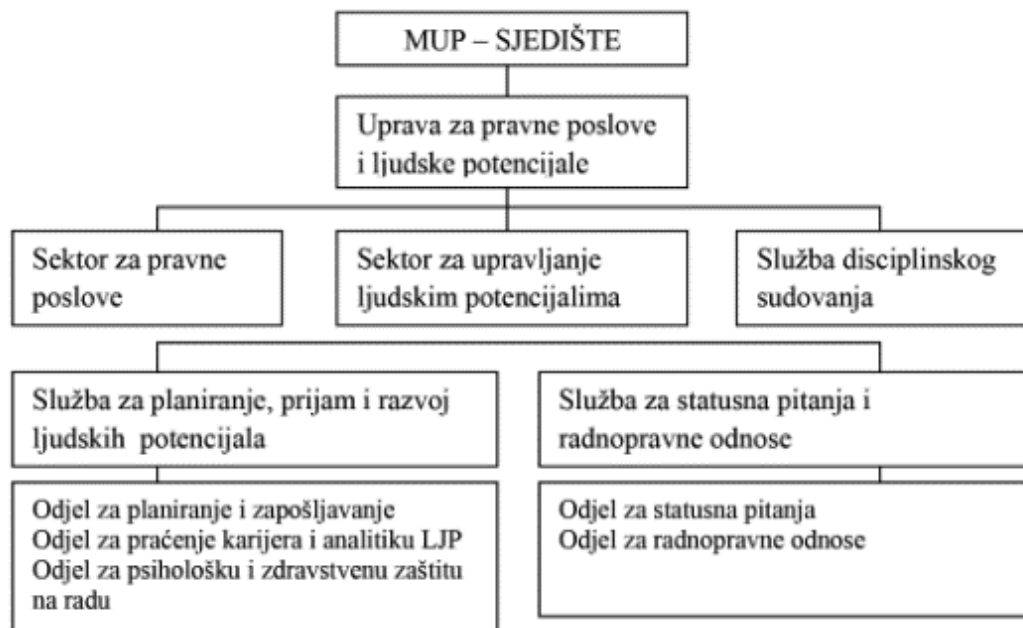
MUP – SJEDIŠTE

Uprava za pravne poslove i ljudske potencijale

Sektor za pravne poslove

Sektor za upravljanje ljudskim potencijalima

Služba disciplinskog sudovanja

Služba za planiranje, prijam i razvoj ljudskih potencijala

Odjel za planiranje i zapošljavanje
Odjel za praćenje karijera i analitiku LJP
Odjel za psihološku i zdravstvenu zaštitu na radu

Služba za statusna pitanja i radnopravne odnose

Odjel za statusna pitanja
Odjel za radnopravne odnose